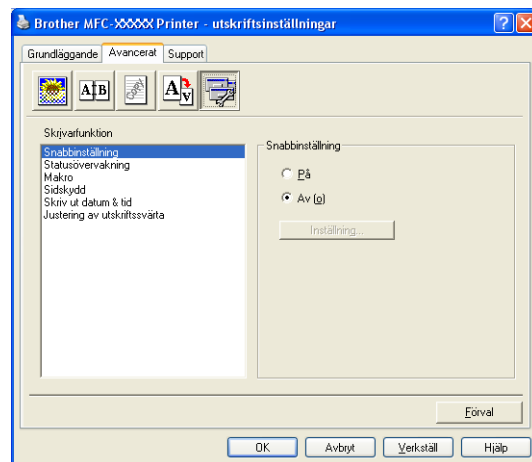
Brother MFC-XXXXX Printer - utskriftsinställningar

Grundläggande | Avancerat | Support

A B

A

Skrivarfunktion

Snabbinställning
Statusövervakning
Makro
Sidskydd
Skriv ut datum & tid
Justering av utskriftssvärta

Snabbinställning

På

Av (o)

Inställning...

Förval

OK | Avbryt | Verkställ | Hjälp